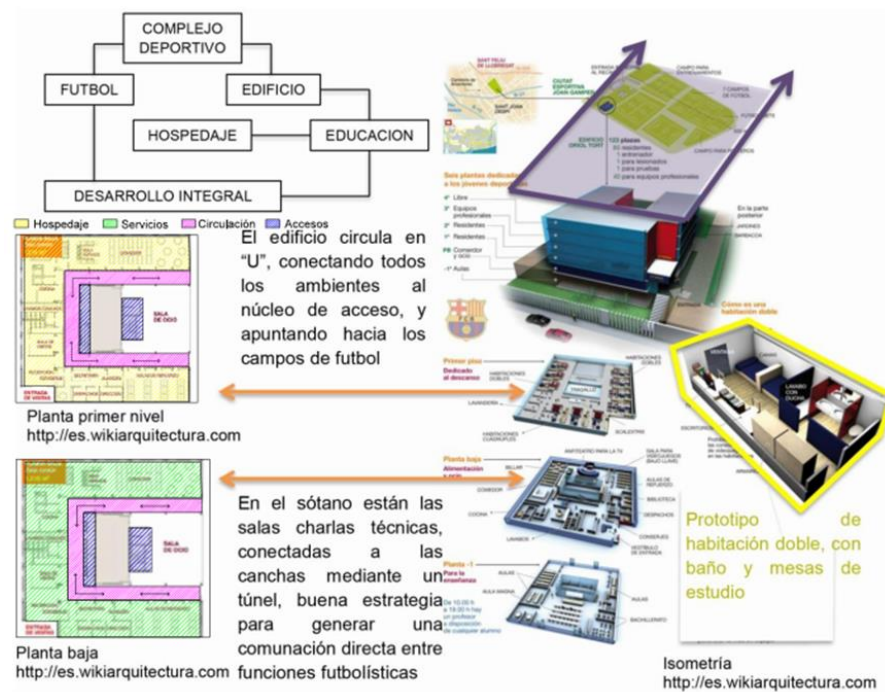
COMPLEJO DEPORTIVO

FUTBOL

EDIFICIO

HOSPEDAJE

EDUCACION

DESARROLLO INTEGRAL

Hospedaje Servicios Circulación Accesos

El edificio circula en "U", conectando todos los ambientes al núcleo de acceso, y apuntando hacia los campos de futbol

SALA DE OCIO

Planta primer nivel
http://es.wikiarquitectura.com

SALA DE OCIO

En el sótano están las salas charlas técnicas, conectadas a las canchas mediante un túnel, buena estrategia para generar una comunación directa entre funciones futbolísticas

Planta baja
http://es.wikiarquitectura.com

Prototipo de habitación doble, con baño y mesas de estudio

Isometría
http://es.wikiarquitectura.com

CIUTAT ESPORTIVA JOAN GAMPER

EDIFICI ORIOL TORT

Seis plantas dedicadas a los jóvenes deportistas

Libre

Equipos profesionales

Residentes

Residentes

Comedor y ocio

Aulas

Cómo es una habitación doble

Primer piso

Dedicado al descanso

Planta baja

Alimentación y ocio

Planta -1

Para la enseñanza

LAVABO CON DUCHA